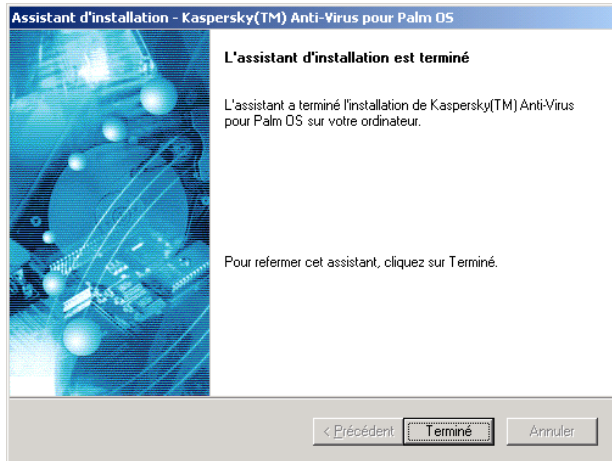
Assistant d'installation - Kaspersky(TM) Anti-Virus pour Palm OS

L'assistant d'installation est terminé

L'assistant a terminé l'installation de Kaspersky(TM) Anti-Virus pour Palm OS sur votre ordinateur.

Pour refermer cet assistant, cliquez sur Terminé.

< Précédent

Terminé

Annuler